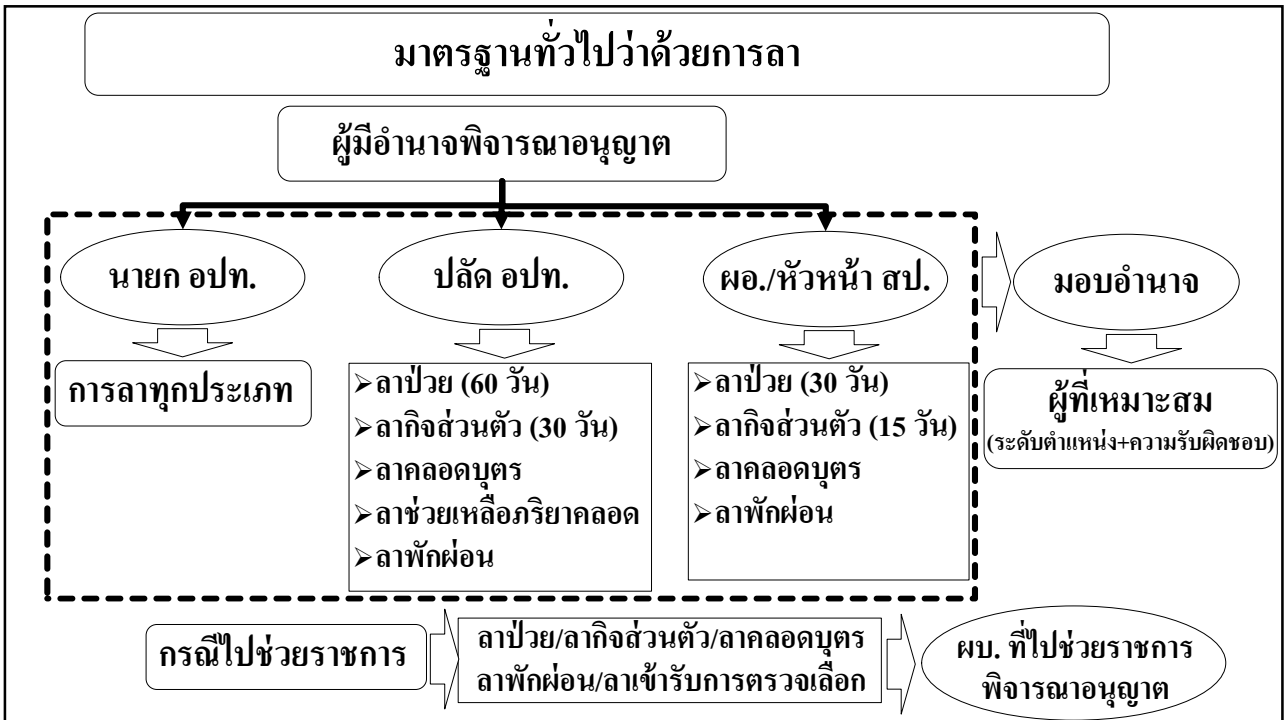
มาตรฐานทั่วไปว่าด้วยการลา

ผู้มีอำนาจพิจารณาอนุญาต

นายก อปท.

การลาทุกประเภท

ปลัด อปท.

➢ลาป่วย (60 วัน)
➢ลากิจส่วนตัว (30 วัน)
➢ลาคลอดบุตร
➢ลาช่วยเหลือภริยาคลอด
➢ลาพักผ่อน

ผอ./หัวหน้า สป.

➢ลาป่วย (30 วัน)
➢ลากิจส่วนตัว (15 วัน)
➢ลาคลอดบุตร
➢ลาพักผ่อน

มอบอำนาจ

ผู้ที่เหมาะสม
(ระดับตำแหน่ง+ความรับผิดชอบ)

กรณีไปช่วยราชการ

ลาป่วย/ลากิจส่วนตัว/ลาคลอดบุตร
ลาพักผ่อน/ลาเข้ารับการตรวจเลือก

ผบ. ที่ไปช่วยราชการ
พิจารณาอนุญาต